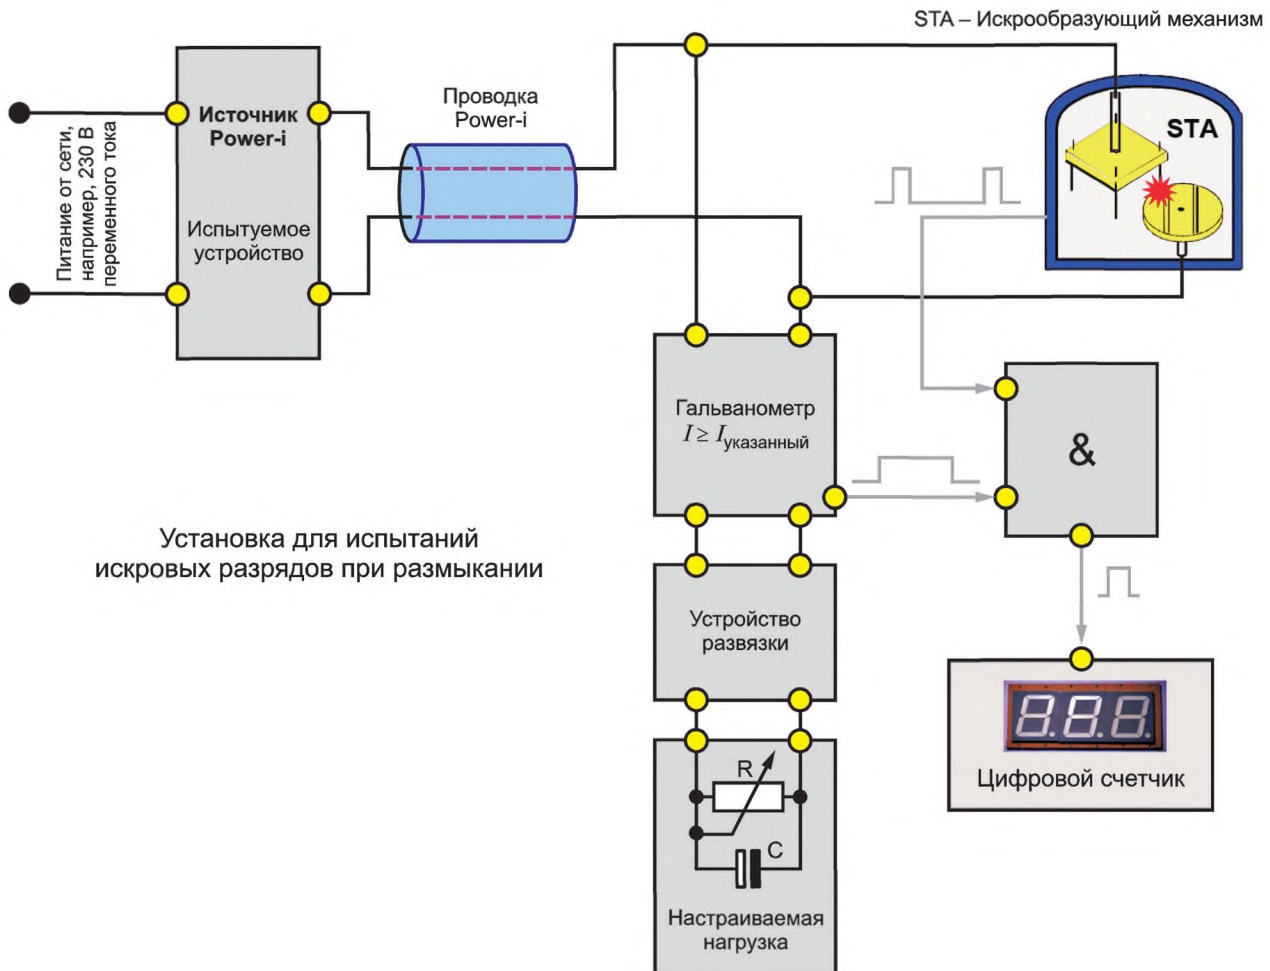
STA – Искрообразующий механизм

Питание от сети, например, 230 В переменного тока

Источник Power-i

Испытуемое устройство

Проводка Power-i

STA

Гальванометр
$I \geq I_{указанный}$

&

Установка для испытаний искровых разрядов при размыкании

Устройство развязки

R

C

Настраиваемая нагрузка

8.8.8.

Цифровой счетчик